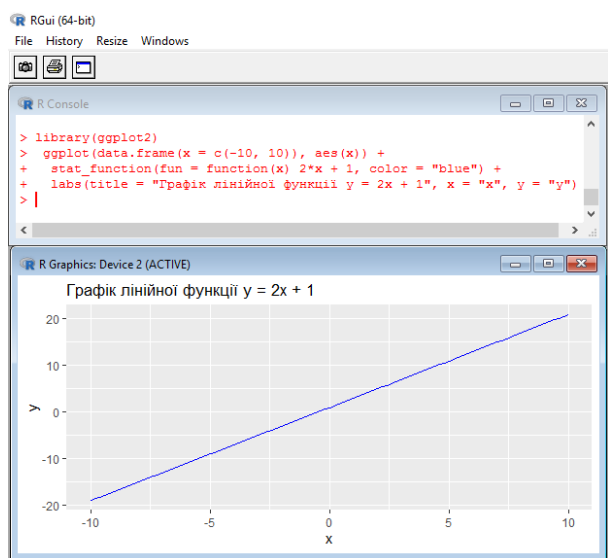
RGui (64-bit)

File History Resize Windows

R Console

> library(ggplot2)
> ggplot(data.frame(x = c(-10, 10)), aes(x)) +
+ stat_function(fun = function(x) 2*x + 1, color = "blue") +
+ labs(title = "Графік лінійної функції y = 2x + 1", x = "x", y = "y")
>

R Graphics: Device 2 (ACTIVE)

Графік лінійної функції y = 2x + 1

20
10
0
-10
-20
y

-10 -5 0 5 10
x